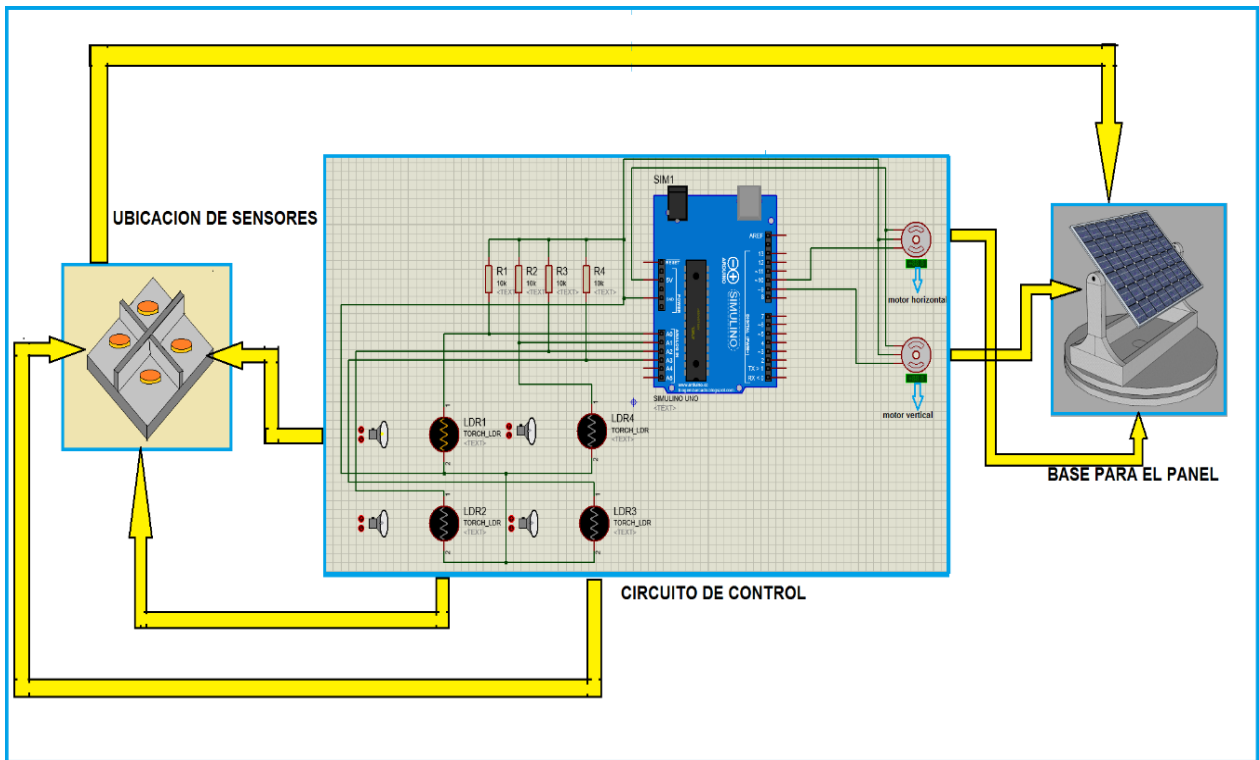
UBICACION DE SENSORES

SIM1

R1
10k
<TEXT>

R2
10k
<TEXT>

R3
10k
<TEXT>

R4
10k
<TEXT>

SIMULINO

SIMULINO UNO
<TEXT>

motor horizontal

motor vertical

LDR1
TORCH_LDR
<TEXT>

LDR4
TORCH_LDR
<TEXT>

LDR2
TORCH_LDR
<TEXT>

LDR3
TORCH_LDR
<TEXT>

BASE PARA EL PANEL

CIRCUITO DE CONTROL